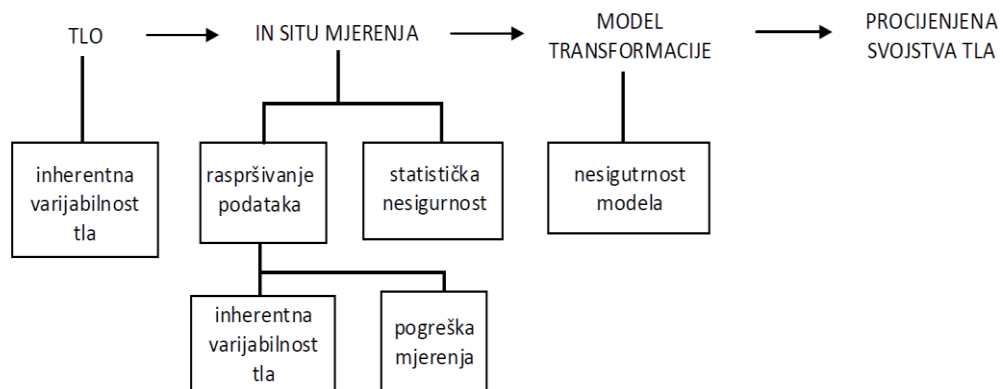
TLO

IN SITU MJERENJA

MODEL TRANSFORMACIJE

PROCIJENJENA SVOJSTVA TLA

inherentna varijabilnost tla

raspršivanje podataka

statistička nesigurnost

nesigutrnost modela

inherentna varijabilnost tla

pogreška mjerenja